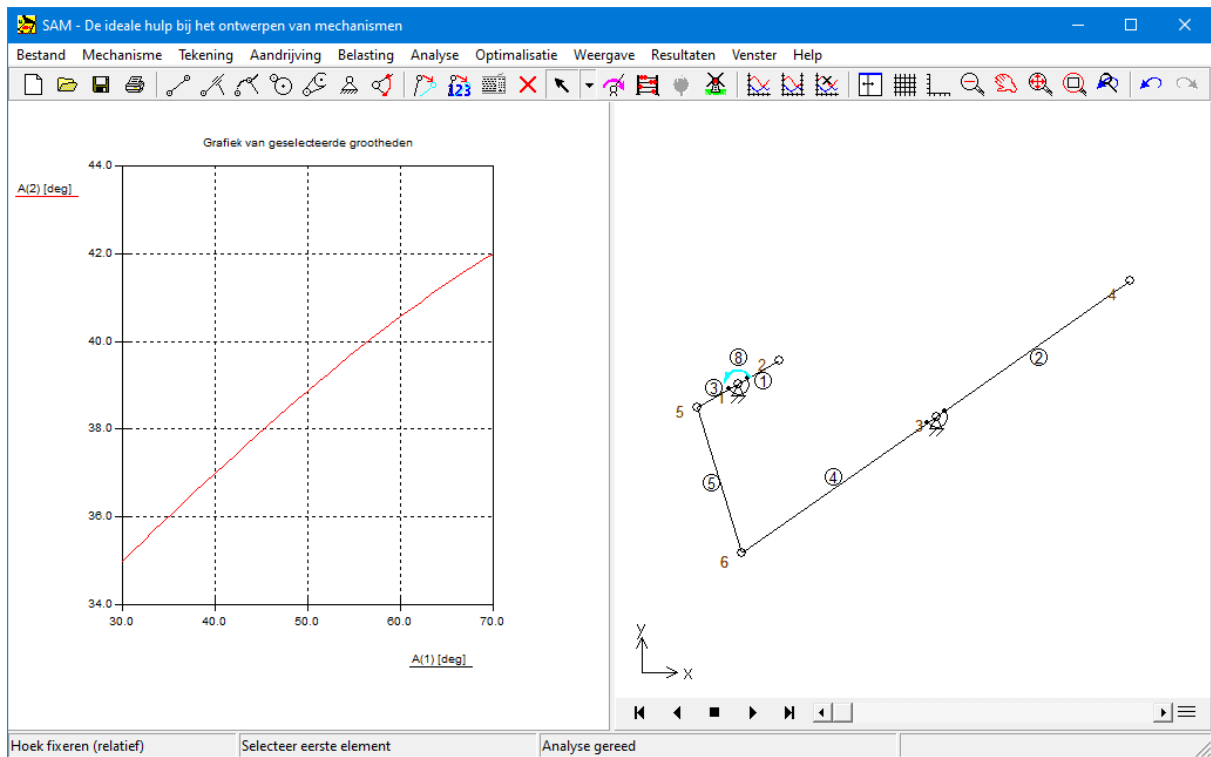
SAM - De ideale hulp bij het ontwerpen van mechanismen

Bestand Mechanisme Tekening Aandrijving Belasting Analyse Optimalisatie Weergave Resultaten Venster Help

Grafiek van geselecteerde grootheden

A(2) [deg]

44.0
42.0
40.0
38.0
36.0
34.0

30.0 40.0 50.0 60.0 70.0

A(1) [deg]

8
2
3
1
1
5
2
4
3
4
5
6

Y
X

Hoek fixeren (relatief) | Selecteer eerste element | Analyse gereed